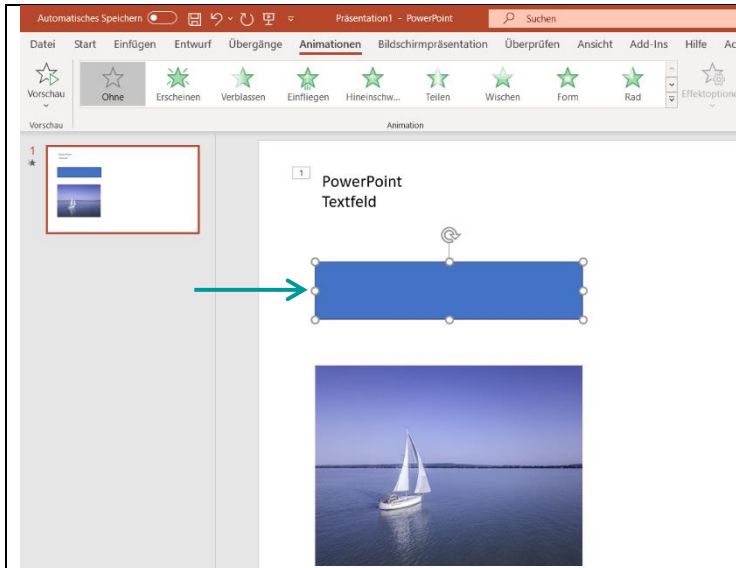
Automatisches Speichern Präsentation1 - PowerPoint Suchen

Datei Start Einfügen Entwurf Übergänge Animationen Bildschirmpräsentation Überprüfen Ansicht Add-Ins Hilfe Ac

Vorschau Ohne Erscheinen Verblassen Einfliegen Hineinschw... Teilen Wischen Form Rad Effektoptione

Vorschau Animation

1

1

PowerPoint
Textfeld